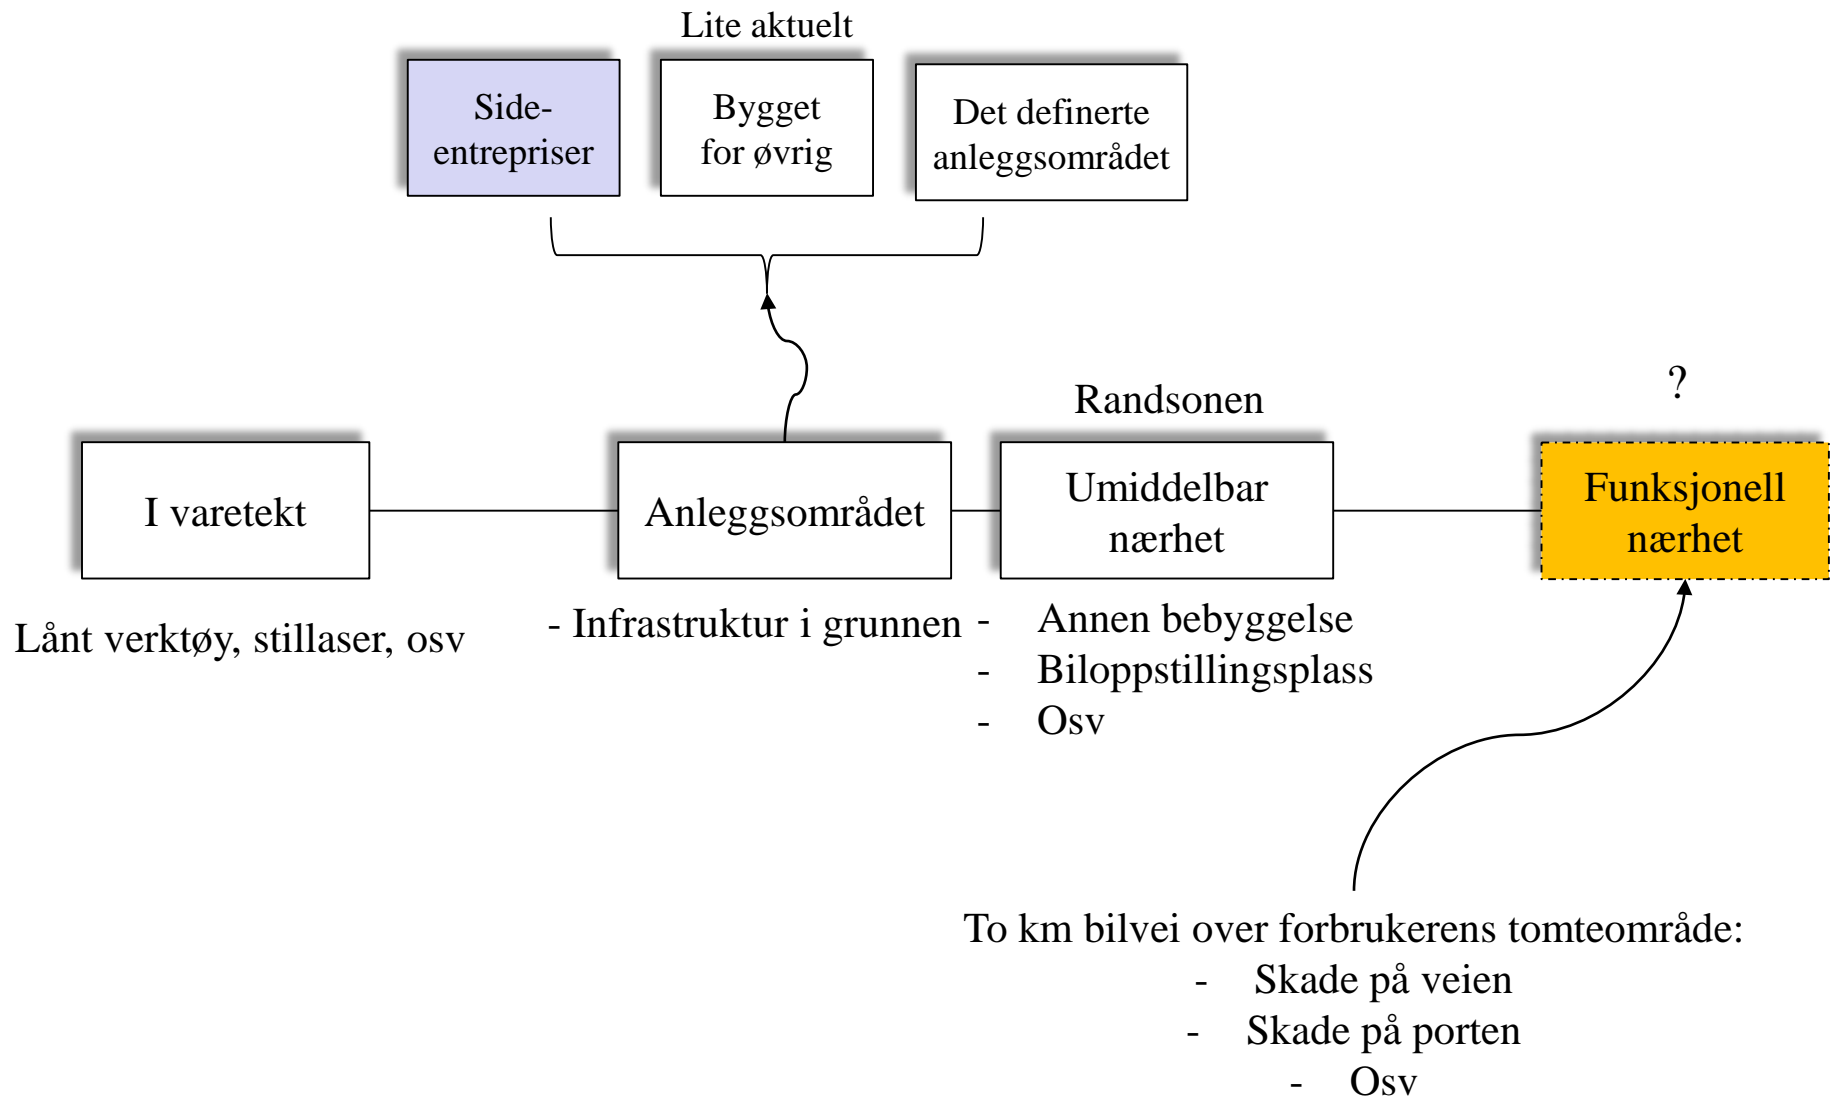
Lite aktuelt

Side-entrepriser

Bygget for øvrig

Det definerte anleggsområdet

Randsonen

?

I varetekt

Anleggsområdet

Umiddelbar nærhet

Funksjonell nærhet

Lånt verktøy, stillaser, osv

- Infrastruktur i grunnen

- Annen bebyggelse
- Biloppstillingsplass
- Osv

To km bilvei over forbrukerens tomteområde:
- Skade på veien
- Skade på porten
- Osv